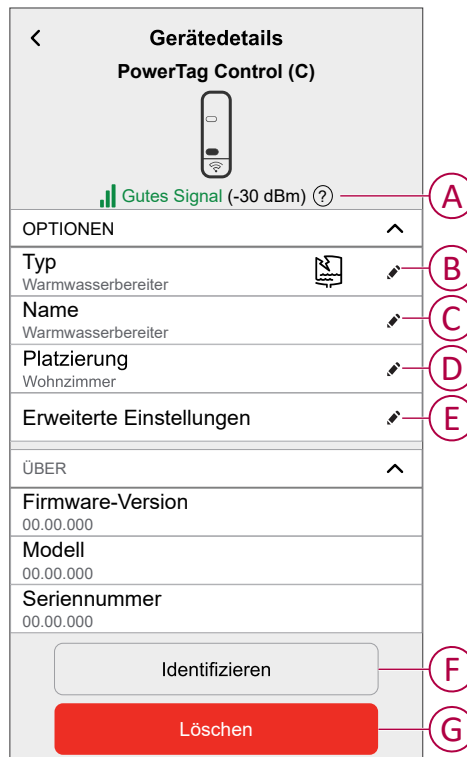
Gerätedetails

PowerTag Control (C)

Gutes Signal (-30 dBm) ?

A

OPTIONEN

Typ
Warmwasserbereiter

B

Name
Warmwasserbereiter

C

Platzierung
Wohnzimmer

D

Erweiterte Einstellungen

E

ÜBER

Firmware-Version
00.00.000

Modell
00.00.000

Seriennummer
00.00.000

Identifizieren

F

Löschen

G